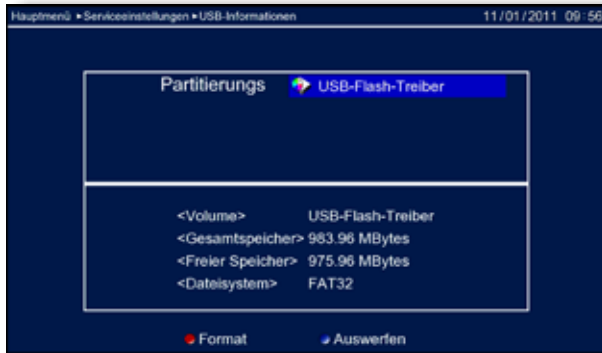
Hauptmenü ▸Serviceeinstellungen ▸USB-Informationen 11/01/2011 09:56

Partitierungs USB-Flash-Treiber

<Volume> USB-Flash-Treiber
<Gesamtspeicher> 983.96 MBytes
<Freier Speicher> 975.96 MBytes
<Dateisystem> FAT32

Format Auswerfen